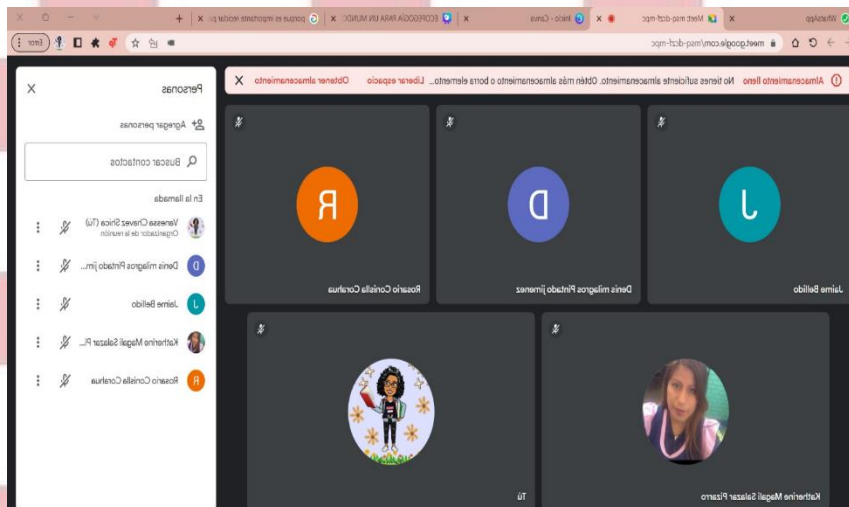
WhatsApp
Meet: msq-dcsf-mpc
Inicio - Canva
ECOPEDAGOGIA PARA UN MUNDO...
porque es importante reciclar pa...
meet.google.com/msq-dcsf-mpc
Error

Almacenamiento lleno No tienes suficiente almacenamiento. Obtén más almacenamiento o borra elemento... Liberar espacio Obtener almacenamiento

J
Jaime Bellido

D
Denis milagros Pintado jimenez

R
Rosario Corisilla Corahua

Katherine Magali Salazar Pizarro

Tú

Personas
Agregar personas
Buscar contactos
En la llamada
Vanessa Chavez Shica (Tú)
Organizador de la reunión
Denis milagros Pintado jim...
Jaime Bellido
Katherine Magali Salazar Pi...
Rosario Corisilla Corahua